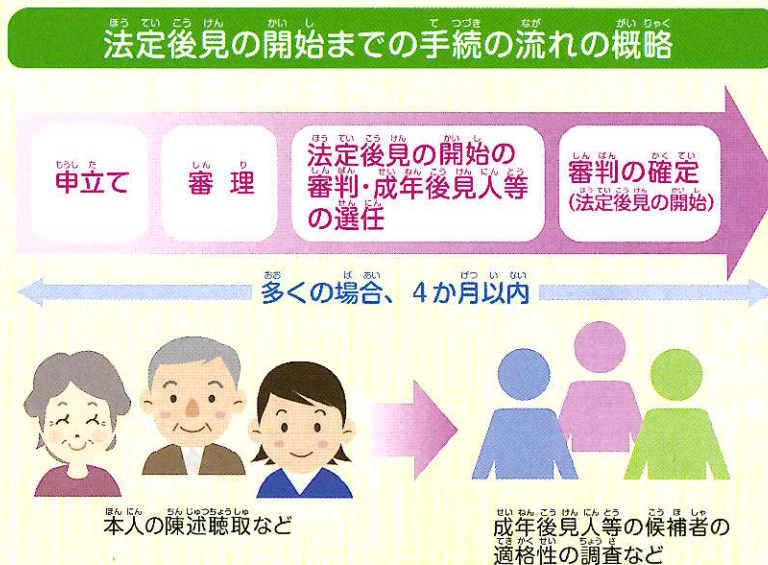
法定後見の開始までの手続の流れの概略

申立て

審理

法定後見の開始の審判・成年後見人等の選任

審判の確定
(法定後見の開始)

多くの場合、4か月以内

本人の陳述聴取など

成年後見人等の候補者の適格性の調査など